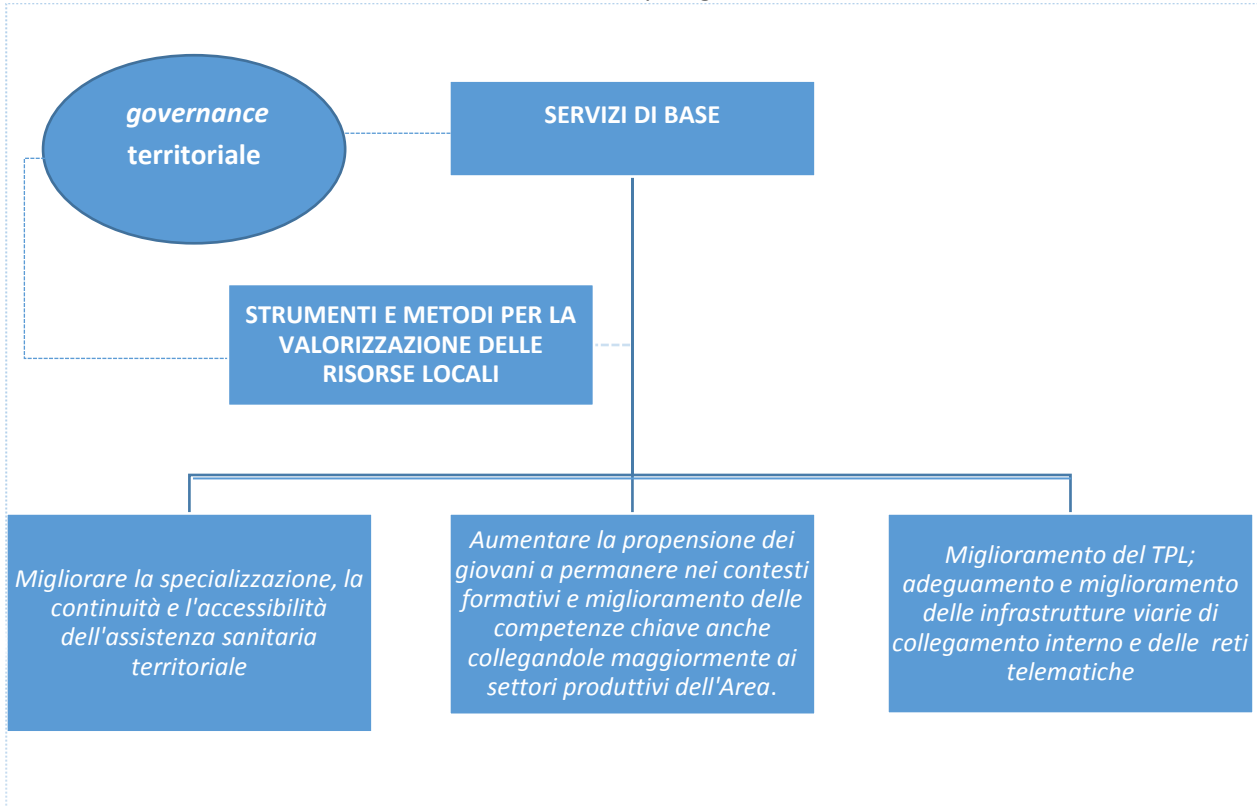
*governance* territoriale

SERVIZI DI BASE

STRUMENTI E METODI PER LA VALORIZZAZIONE DELLE RISORSE LOCALI

*Migliorare la specializzazione, la continuità e l'accessibilità dell'assistenza sanitaria territoriale*

*Aumentare la propensione dei giovani a permanere nei contesti formativi e miglioramento delle competenze chiave anche collegandole maggiormente ai settori produttivi dell'Area.*

*Miglioramento del TPL; adeguamento e miglioramento delle infrastrutture viarie di collegamento interno e delle reti telematiche*